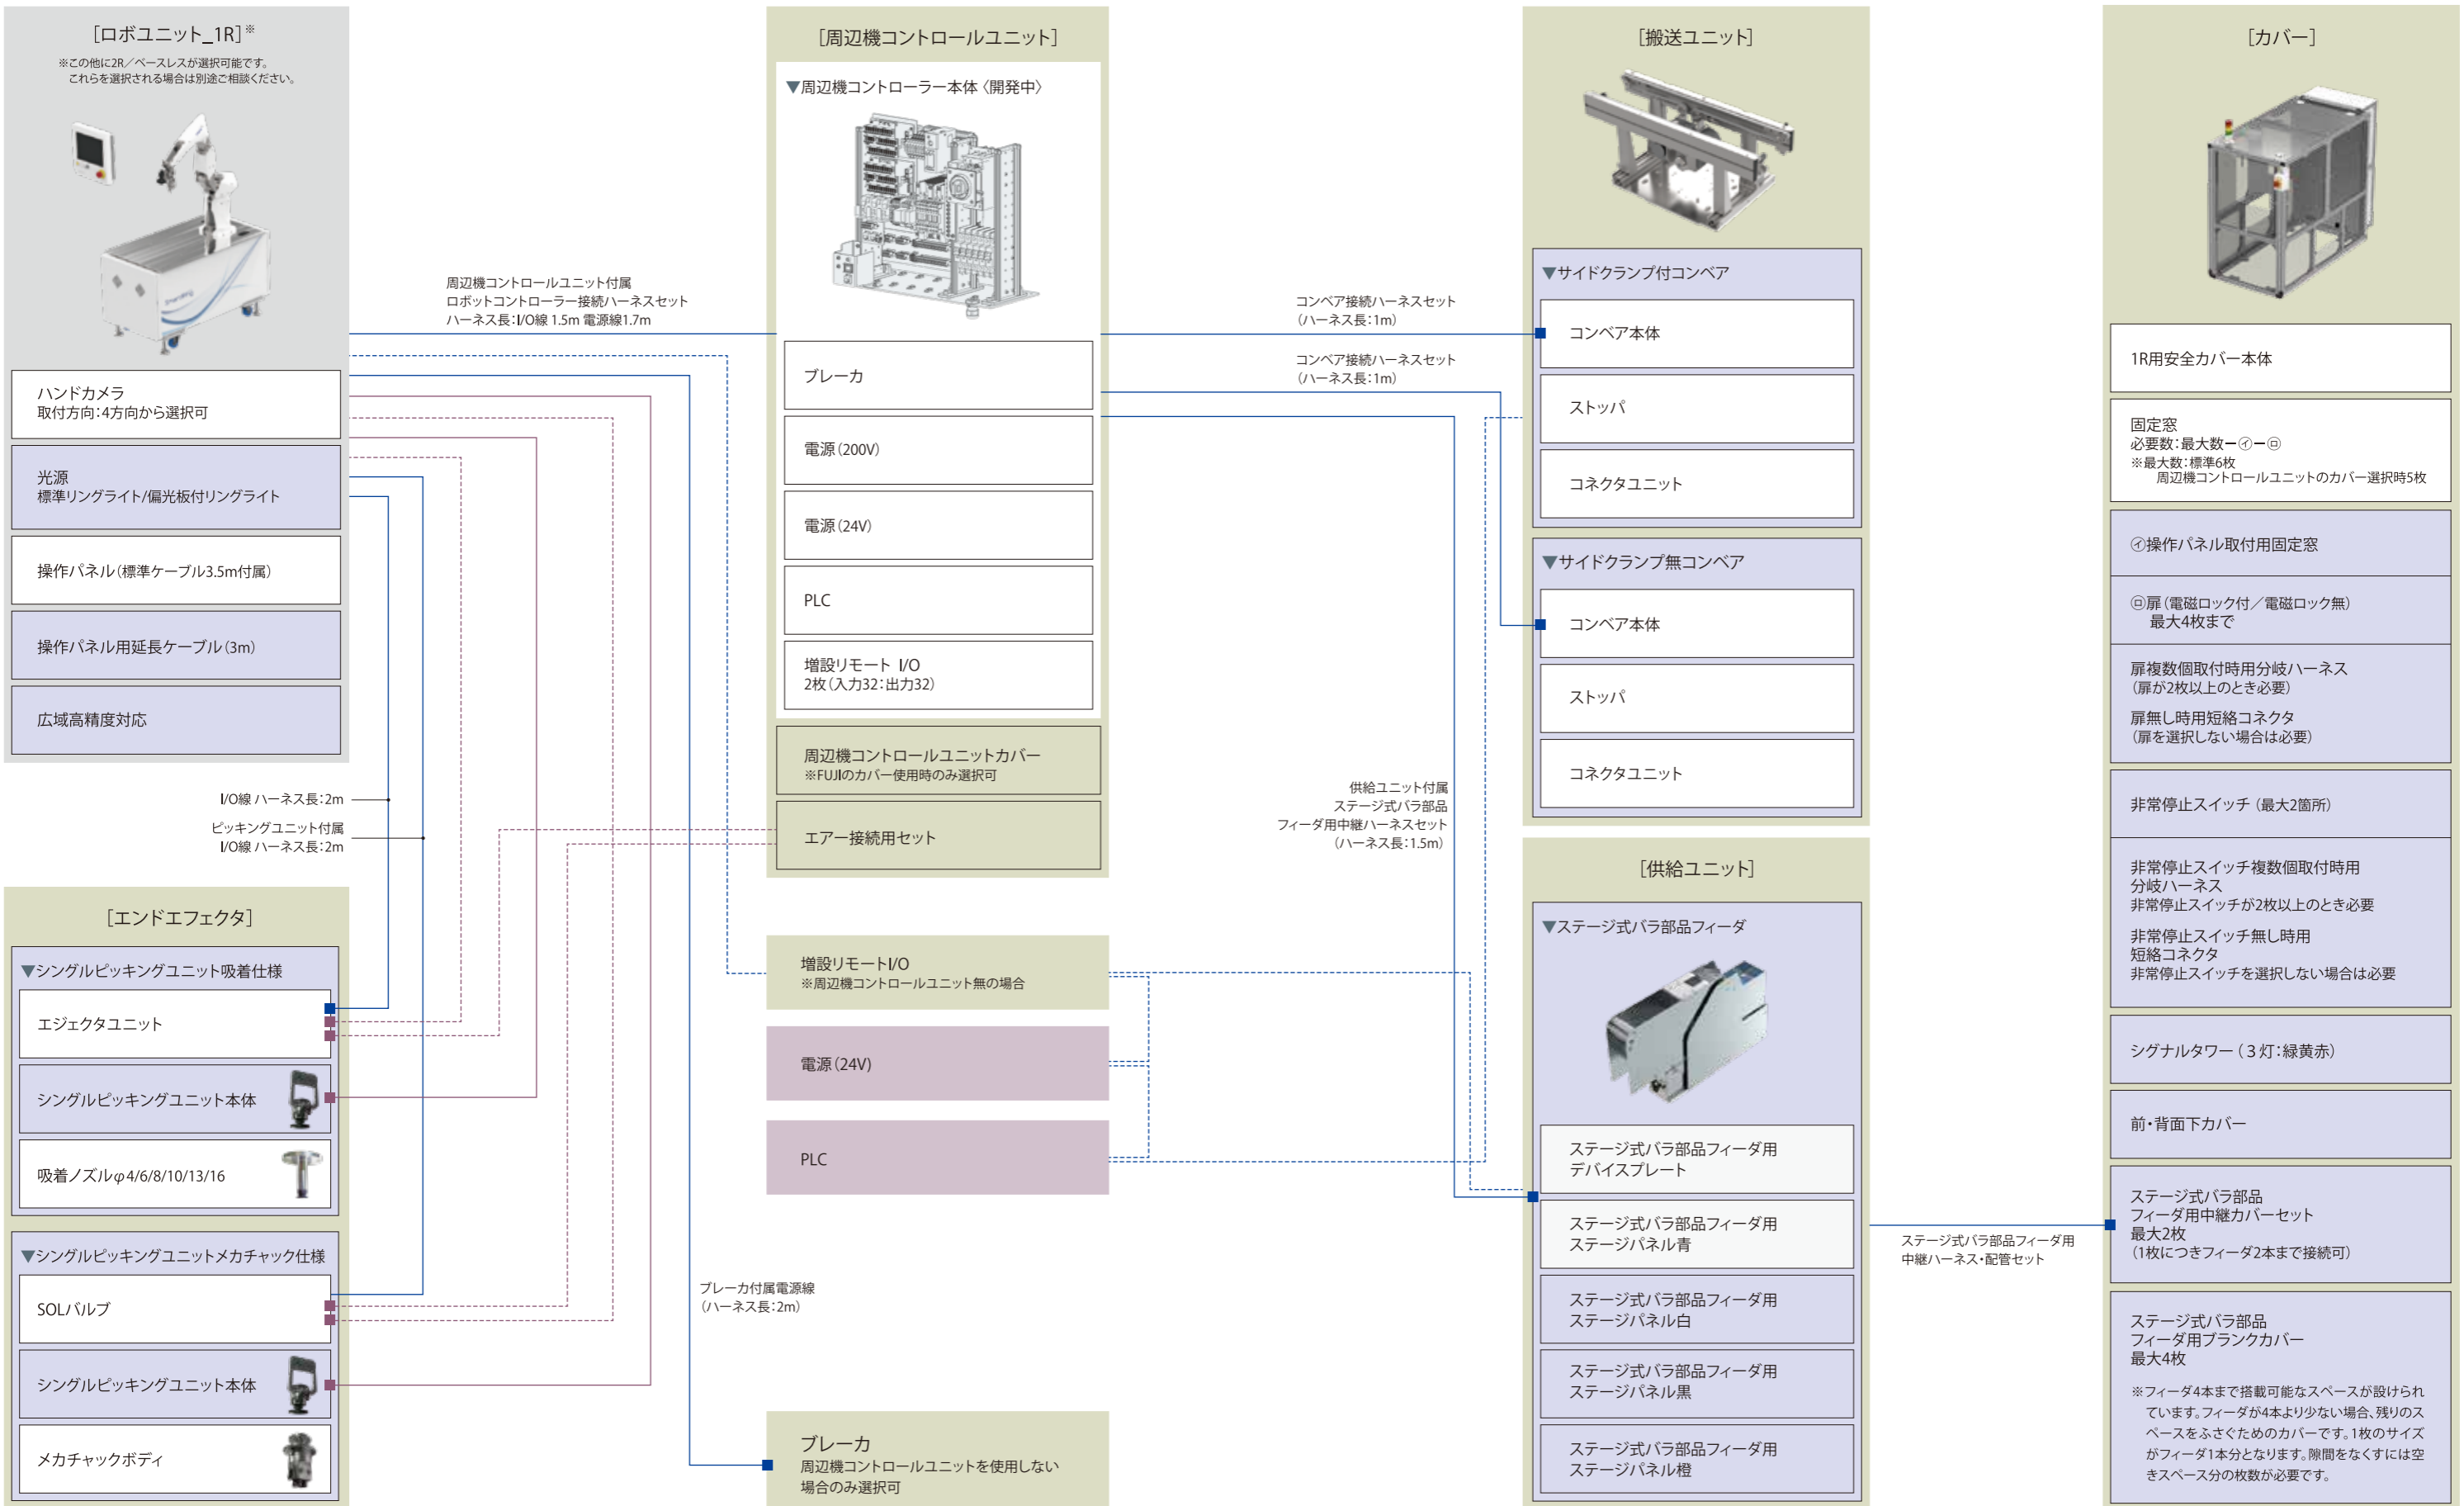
[ロボユニット_1R]※
※この他に2R／ベースレスが選択可能です。
これらを選択される場合は別途ご相談ください。

ハンドカメラ
取付方向:4方向から選択可

光源
標準リングライト/偏光板付リングライト

操作パネル(標準ケーブル3.5m付属)

操作パネル用延長ケーブル(3m)

広域高精度対応

周辺機コントロールユニット付属
ロボットコントローラー接続ハーネスセット
ハーネス長:I/O線 1.5m 電源線1.7m

I/O線 ハーネス長:2m

ピッキングユニット付属
I/O線 ハーネス長:2m

[エンドエフェクタ]

▼シングルピッキングユニット吸着仕様

エジェクタユニット

シングルピッキングユニット本体

吸着ノズルφ4/6/8/10/13/16

▼シングルピッキングユニットメカチャック仕様

SOLバルブ

シングルピッキングユニット本体

メカチャックボディ

[周辺機コントロールユニット]

▼周辺機コントローラー本体(開発中)

ブレーカ

電源(200V)

電源(24V)

PLC

増設リモート I/O
2枚(入力32:出力32)

周辺機コントロールユニットカバー
※FUJIのカバー使用時のみ選択可

エアー接続用セット

増設リモートI/O
※周辺機コントロールユニット無の場合

電源(24V)

PLC

ブレーカ付属電源線
(ハーネス長:2m)

ブレーカ
周辺機コントロールユニットを使用しない場合のみ選択可

コンベア接続ハーネスセット
(ハーネス長:1m)

コンベア接続ハーネスセット
(ハーネス長:1m)

供給ユニット付属
ステージ式バラ部品
フィーダ用中継ハーネスセット
(ハーネス長:1.5m)

[搬送ユニット]

▼サイドクランプ付コンベア

コンベア本体

ストッパ

コネクタユニット

▼サイドクランプ無コンベア

コンベア本体

ストッパ

コネクタユニット

[供給ユニット]

▼ステージ式バラ部品フィーダ

ステージ式バラ部品フィーダ用
デバイスプレート

ステージ式バラ部品フィーダ用
ステージパネル青

ステージ式バラ部品フィーダ用
ステージパネル白

ステージ式バラ部品フィーダ用
ステージパネル黒

ステージ式バラ部品フィーダ用
ステージパネル橙

ステージ式バラ部品フィーダ用
中継ハーネス・配管セット

[カバー]

1R用安全カバー本体

固定窓
必要数:最大数ー㋑ー㋺
※最大数:標準6枚
周辺機コントロールユニットのカバー選択時5枚

㋑操作パネル取付用固定窓

㋺扉(電磁ロック付／電磁ロック無)
最大4枚まで

扉複数個取付時用分岐ハーネス
(扉が2枚以上のとき必要)

扉無し時用短絡コネクタ
(扉を選択しない場合は必要)

非常停止スイッチ (最大2箇所)

非常停止スイッチ複数個取付時用
分岐ハーネス
非常停止スイッチが2枚以上のとき必要

非常停止スイッチ無し時用
短絡コネクタ
非常停止スイッチを選択しない場合は必要

シグナルタワー (3灯:緑黄赤)

前・背面下カバー

ステージ式バラ部品
フィーダ用中継カバーセット
最大2枚
(1枚につきフィーダ2本まで接続可)

ステージ式バラ部品
フィーダ用ブランクカバー
最大4枚
※フィーダ4本まで搭載可能なスペースが設けられています。フィーダが4本より少ない場合、残りのスペースをふさぐためのカバーです。1枚のサイズがフィーダ1本分となります。隙間をなくすには空きスペース分の枚数が必要です。